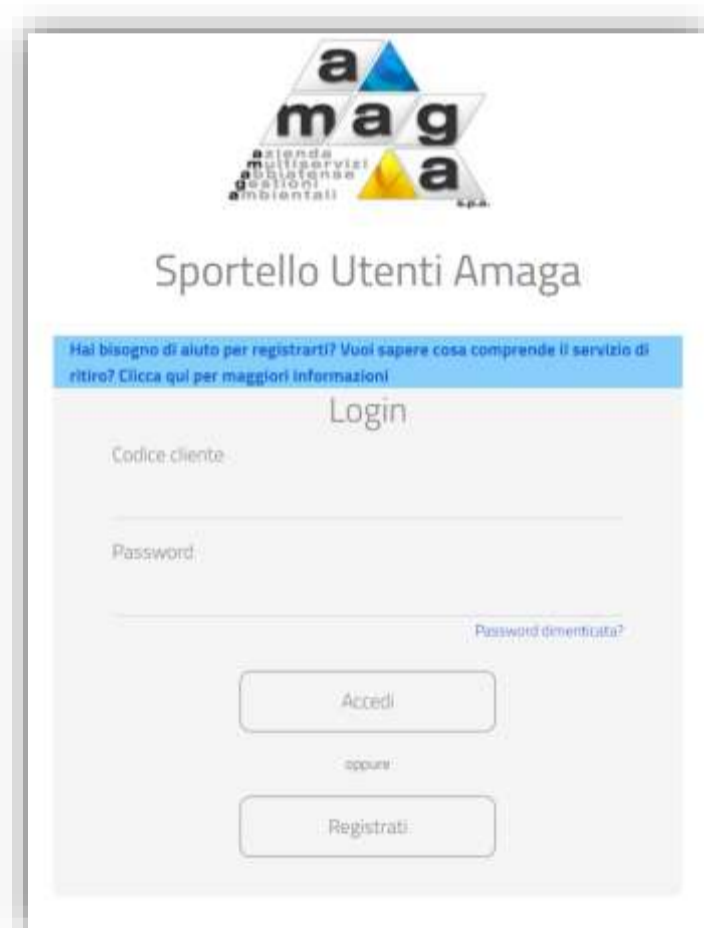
a
mag
a
azienda
multiservizi
abbiatense
gestioni
ambientali
s.p.a.

Sportello Utenti Amaga

Hai bisogno di aiuto per registrarti? Vuoi sapere cosa comprende il servizio di ritiro? Clicca qui per maggiori informazioni

Login

Codice cliente

Password

Password dimenticata?

Accedi

oppure

Registrati